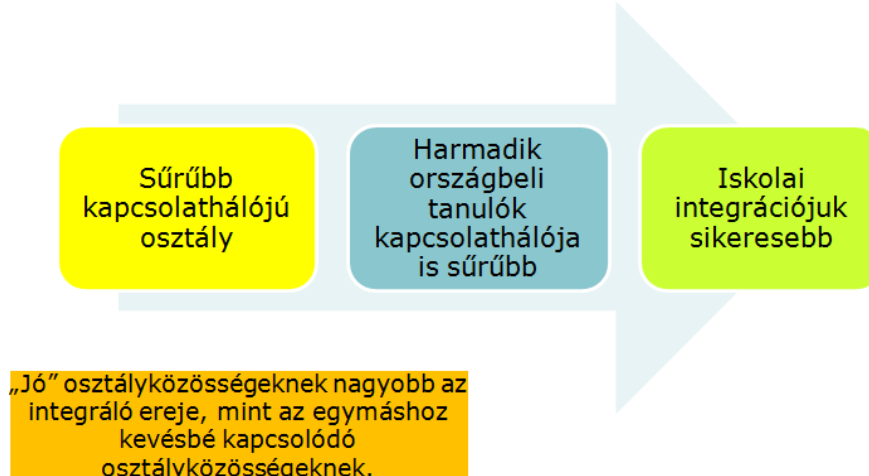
Sűrűbb kapcsolathálójú osztály

Harmadik országbeli tanulók kapcsolathálója is sűrűbb

Iskolai integrációjuk sikeresebb

„Jó” osztályközösségeknek nagyobb az integráló ereje, mint az egymáshoz kevésbé kapcsolódó osztályközösségeknek.